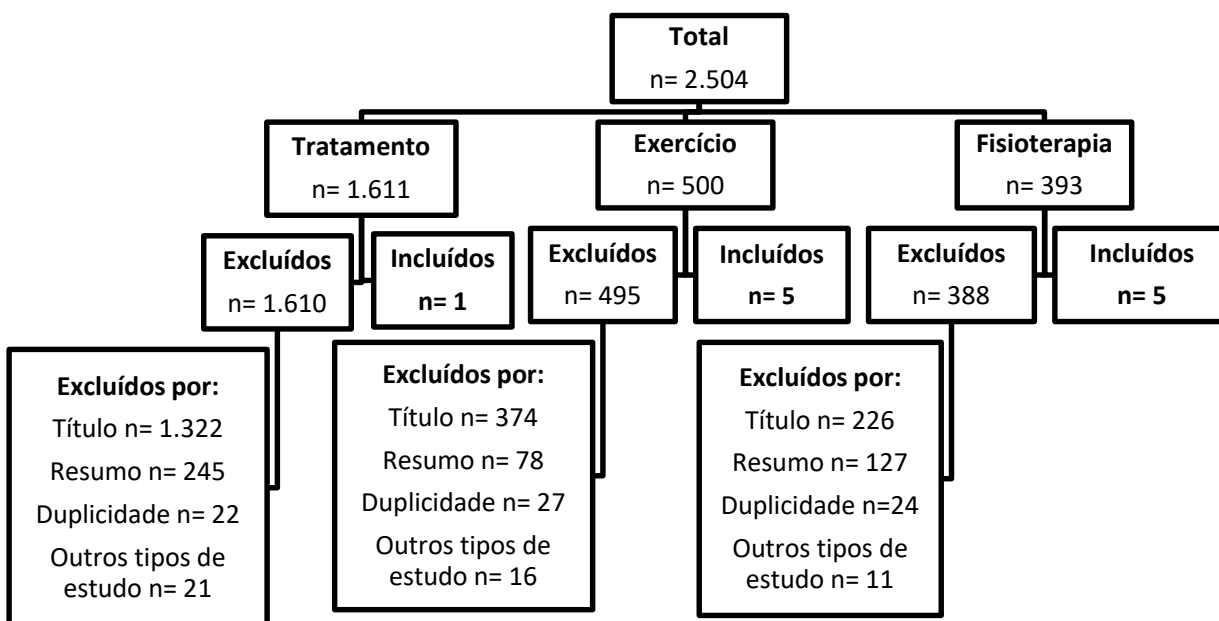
**Total**
n= 2.504

**Tratamento**
n= 1.611

**Exercício**
n= 500

**Fisioterapia**
n= 393

**Excluídos**
n= 1.610

**Incluídos**
**n= 1**

**Excluídos**
n= 495

**Incluídos**
**n= 5**

**Excluídos**
n= 388

**Incluídos**
**n= 5**

**Excluídos por:**
Título n= 1.322
Resumo n= 245
Duplicidade n= 22
Outros tipos de estudo n= 21

**Excluídos por:**
Título n= 374
Resumo n= 78
Duplicidade n= 27
Outros tipos de estudo n= 16

**Excluídos por:**
Título n= 226
Resumo n= 127
Duplicidade n=24
Outros tipos de estudo n= 11